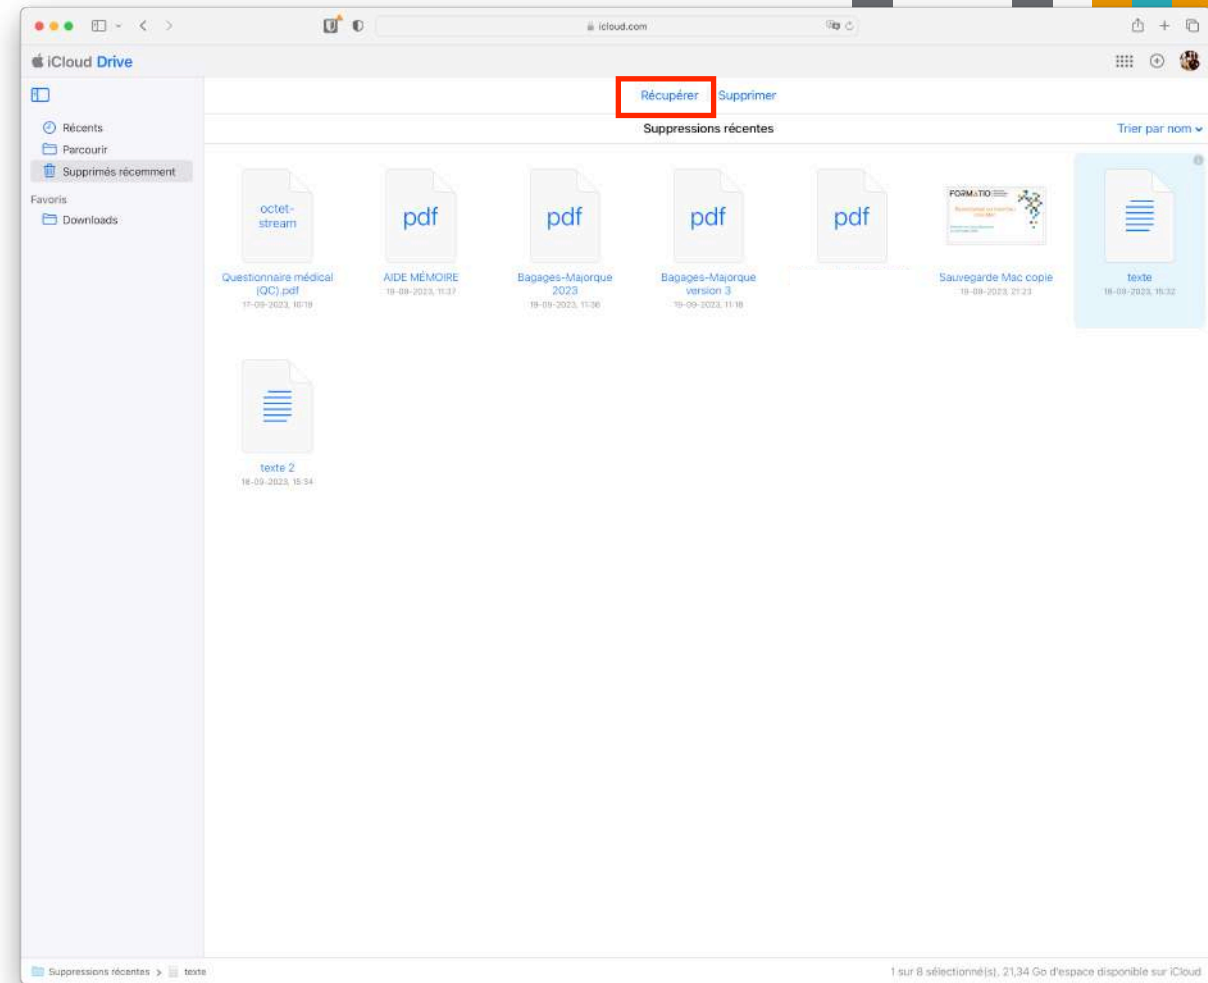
icloud.com

iCloud Drive

Récents
Parcourir
Supprimés récemment
Favoris
Downloads

Récupérer Supprimer

Suppressions récentes

Trier par nom

octet-stream
Questionnaire médical (QC).pdf
17-09-2023, 10:19

pdf
AIDE MÉMOIRE
19-09-2023, 11:37

pdf
Bagages-Majorque 2023
19-09-2023, 11:36

pdf
Bagages-Majorque version 3
19-09-2023, 11:18

pdf

FORMATIO
Sauvegarde Mac copie
19-09-2023, 21:23

texte
18-09-2023, 15:32

texte 2
18-09-2023, 15:34

Suppressions récentes > texte

1 sur 8 sélectionné(s), 21,34 Go d'espace disponible sur iCloud